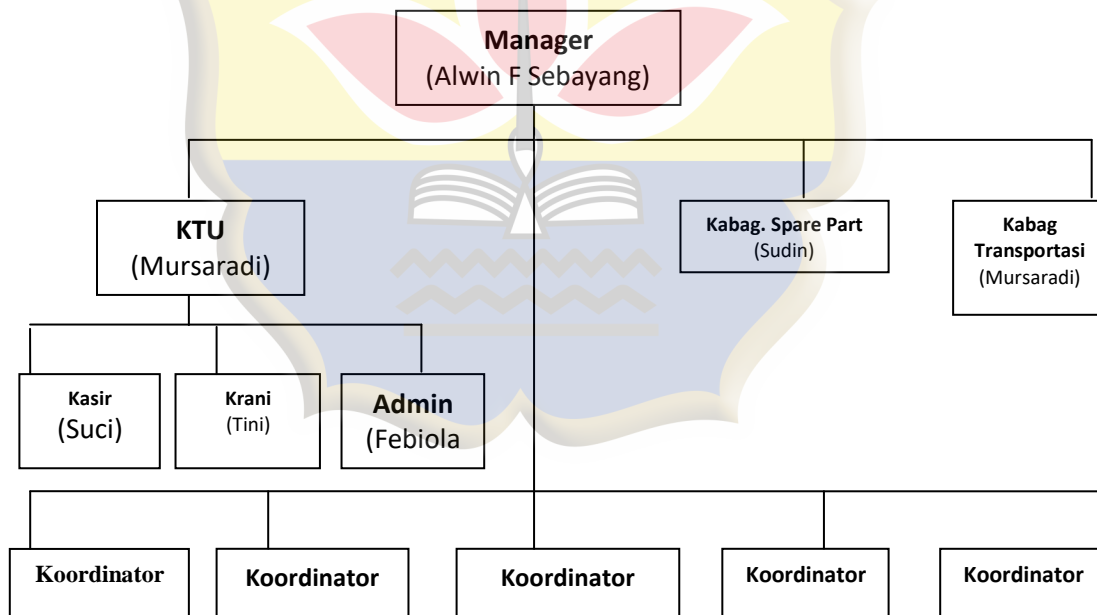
Manager
(Alwin F Sebayang)

KTU
(Mursaradi)

Kabag. Spare Part
(Sudin)

Kabag
Transportasi
(Mursaradi)

Kasir
(Suci)

Krani
(Tini)

Admin
(Febiola

Koordinator

Koordinator

Koordinator

Koordinator

Koordinator